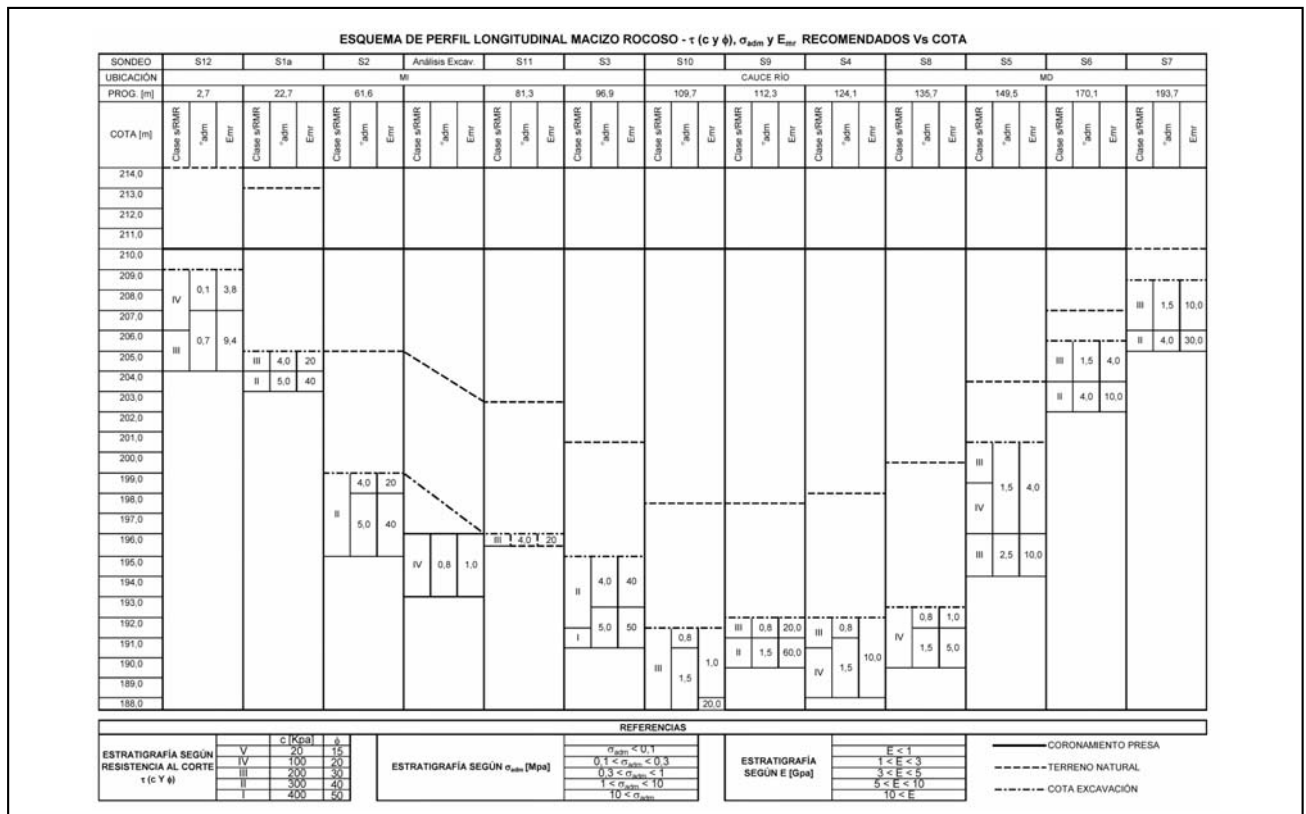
ESQUEMA DE PERFIL LONGITUDINAL MACIZO ROCOSO - $\tau$ (c y $\phi$), $\sigma_{adm}$ y $E_{mr}$ RECOMENDADOS Vs COTA

| SONDEO | S12 | S1a | S2 | Análisis Excav. | S11 | S3 | S10 | S9 | S4 | S8 | S5 | S6 | S7 |
|---|---|---|---|---|---|---|---|---|---|---|---|---|---|
| UBICACIÓN | MI | | | | | | CAUCE RÍO | | | MD | | | |
| PROG. [m] | 2,7 | 22,7 | 61,6 | | 81,3 | 96,9 | 109,7 | 112,3 | 124,1 | 135,7 | 149,5 | 170,1 | 193,7 |

COTA [m]
Clase s/RMR $\sigma_{adm}$ Emr

214,0
213,0
212,0
211,0
210,0
209,0
208,0
207,0
206,0
205,0
204,0
203,0
202,0
201,0
200,0
199,0
198,0
197,0
196,0
195,0
194,0
193,0
192,0
191,0
190,0
189,0
188,0

S12: IV 0,1 3,8; III 0,7 9,4
S1a: III 4,0 20; II 5,0 40
S2: II 4,0 20; 5,0 40
Análisis Excav.: IV 0,8 1,0
S11: III 4,0 20
S3: II 4,0 40; I 5,0 50
S10: III 0,8 1,5 1,0 20,0
S9: III 0,8 20,0; II 1,5 60,0
S4: III 0,8; IV 1,5 10,0
S8: IV 0,8 1,0 1,5 5,0
S5: III IV 1,5 4,0; III 2,5 10,0
S6: III 1,5 4,0; II 4,0 10,0
S7: III 1,5 10,0; II 4,0 30,0

REFERENCIAS

ESTRATIGRAFÍA SEGÚN RESISTENCIA AL CORTE $\tau$ (c Y $\phi$)

| | c [Kpa] | $\phi$ |
|---|---|---|
| V | 20 | 15 |
| IV | 100 | 20 |
| III | 200 | 30 |
| II | 300 | 40 |
| I | 400 | 50 |

ESTRATIGRAFÍA SEGÚN $\sigma_{adm}$ [Mpa]
$\sigma_{adm} < 0,1$
$0,1 < \sigma_{adm} < 0,3$
$0,3 < \sigma_{adm} < 1$
$1 < \sigma_{adm} < 10$
$10 < \sigma_{adm}$

ESTRATIGRAFÍA SEGÚN E [Gpa]
$E < 1$
$1 < E < 3$
$3 < E < 5$
$5 < E < 10$
$10 < E$

CORONAMIENTO PRESA
TERRENO NATURAL
COTA EXCAVACIÓN